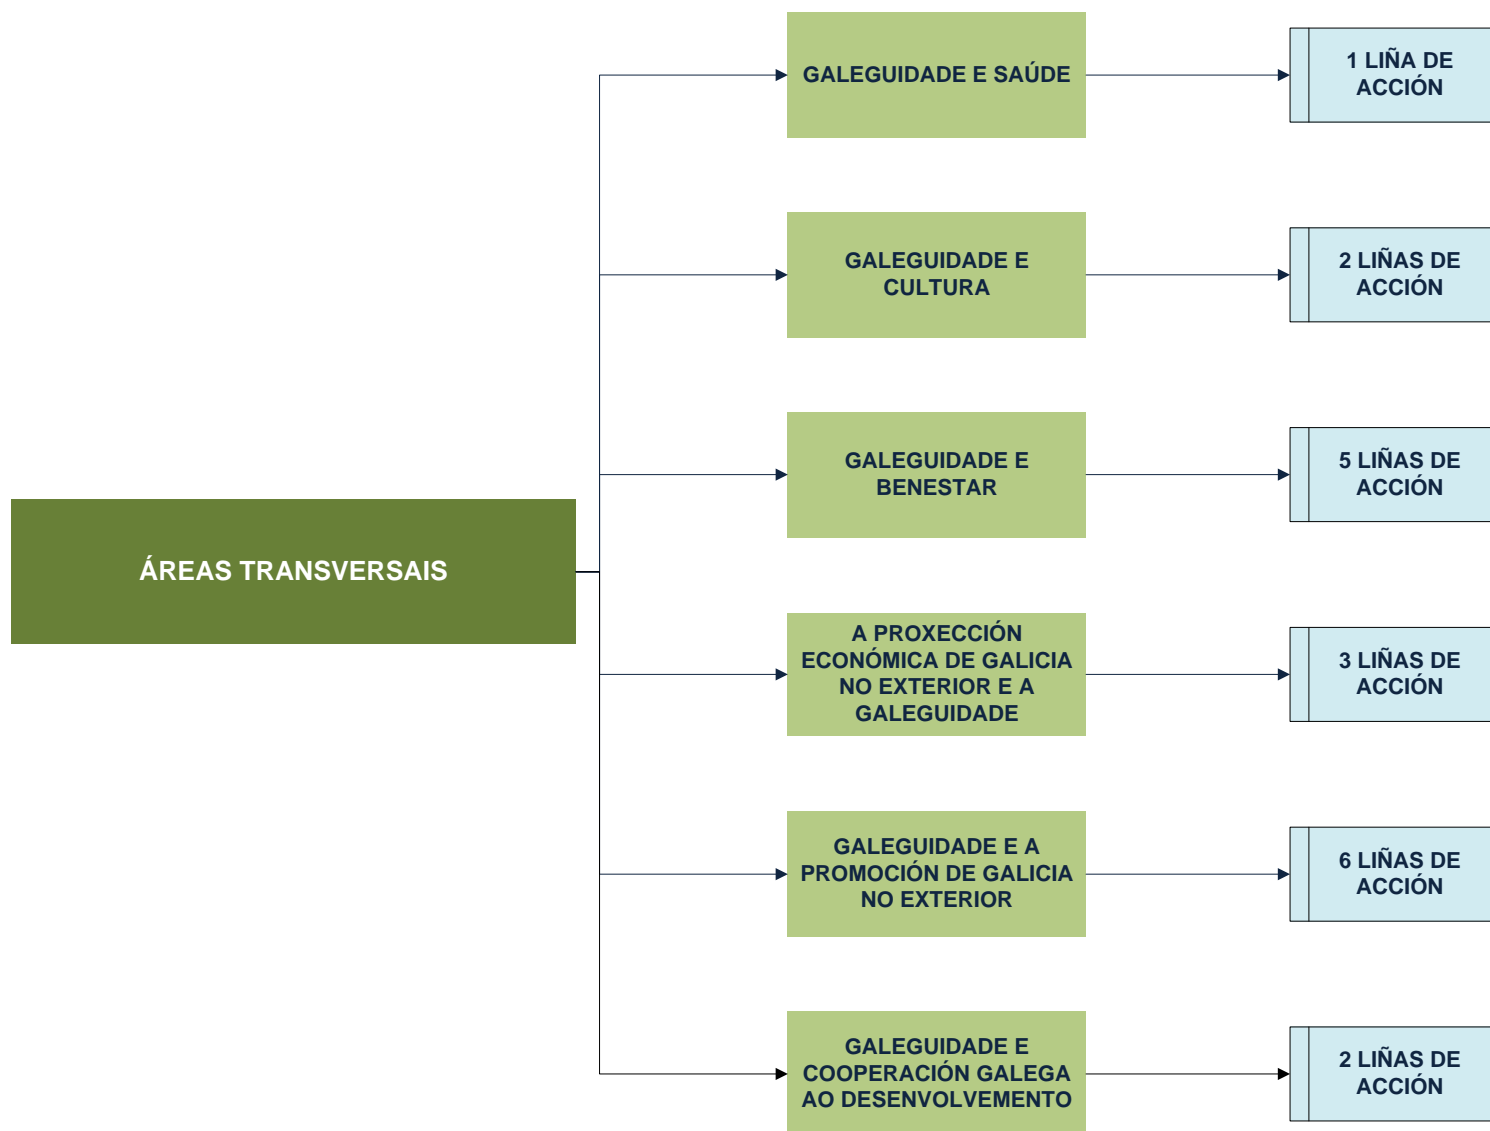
ÁREAS TRANSVERSAIS

GALEGUIDADE E SAÚDE

1 LIÑA DE ACCIÓN

GALEGUIDADE E CULTURA

2 LIÑAS DE ACCIÓN

GALEGUIDADE E BENESTAR

5 LIÑAS DE ACCIÓN

A PROXECCIÓN ECONÓMICA DE GALICIA NO EXTERIOR E A GALEGUIDADE

3 LIÑAS DE ACCIÓN

GALEGUIDADE E A PROMOCIÓN DE GALICIA NO EXTERIOR

6 LIÑAS DE ACCIÓN

GALEGUIDADE E COOPERACIÓN GALEGA AO DESENVOLVEMENTO

2 LIÑAS DE ACCIÓN